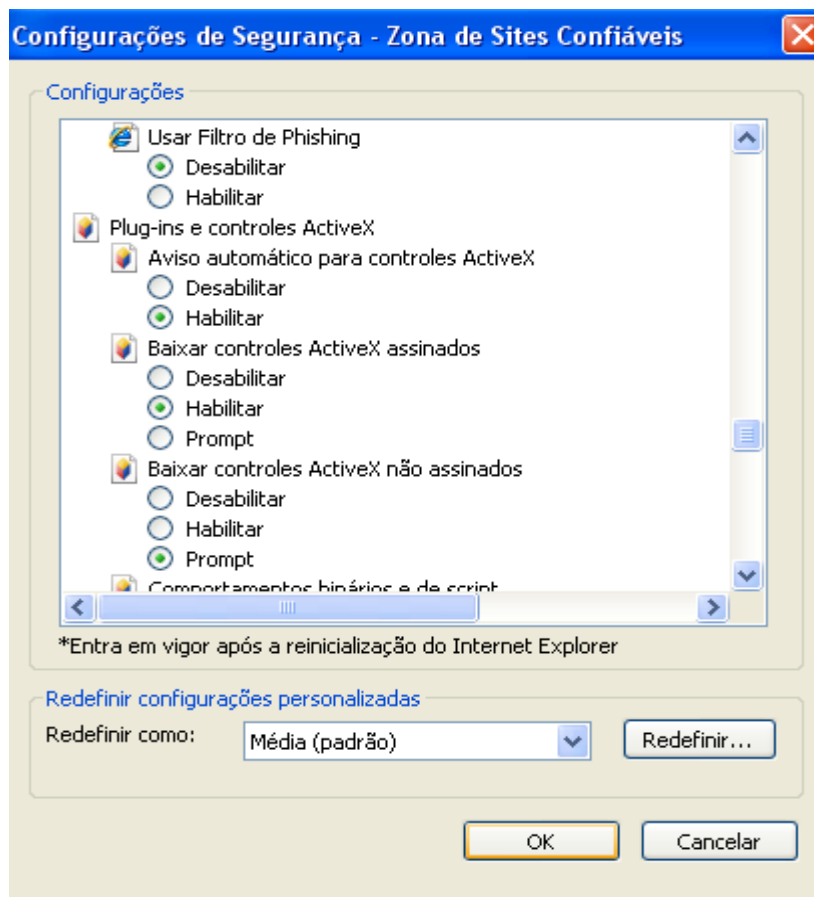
Configurações de Segurança - Zona de Sites Confiáveis

Configurações

Usar Filtro de Phishing
Desabilitar
Habilitar
Plug-ins e controles ActiveX
Aviso automático para controles ActiveX
Desabilitar
Habilitar
Baixar controles ActiveX assinados
Desabilitar
Habilitar
Prompt
Baixar controles ActiveX não assinados
Desabilitar
Habilitar
Prompt
Comportamentos binários e de script

*Entra em vigor após a reinicialização do Internet Explorer

Redefinir configurações personalizadas
Redefinir como: Média (padrão) Redefinir...

OK Cancelar